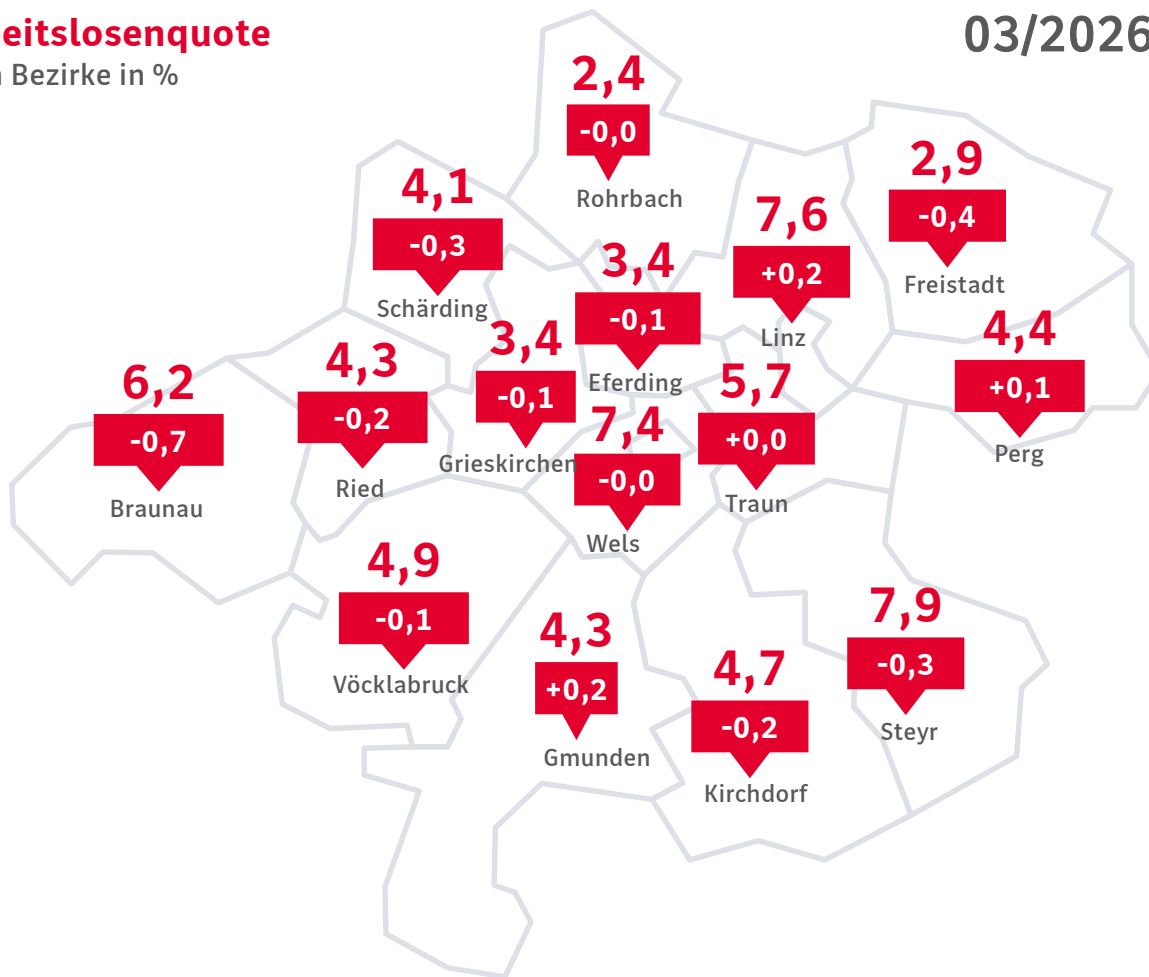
eitslosenquote
Bezirke in %

03/2026

2,4
-0,0
Rohrbach

4,1
-0,3
Schärding

3,4
-0,1
Eferding

7,6
+0,2
Linz

2,9
-0,4
Freistadt

4,4
+0,1
Perg

6,2
-0,7
Braunau

4,3
-0,2
Ried

3,4
-0,1
Grieskirchen

7,4
-0,0
Wels

5,7
+0,0
Traun

4,9
-0,1
Vöcklabruck

4,3
+0,2
Gmunden

4,7
-0,2
Kirchdorf

7,9
-0,3
Steyr